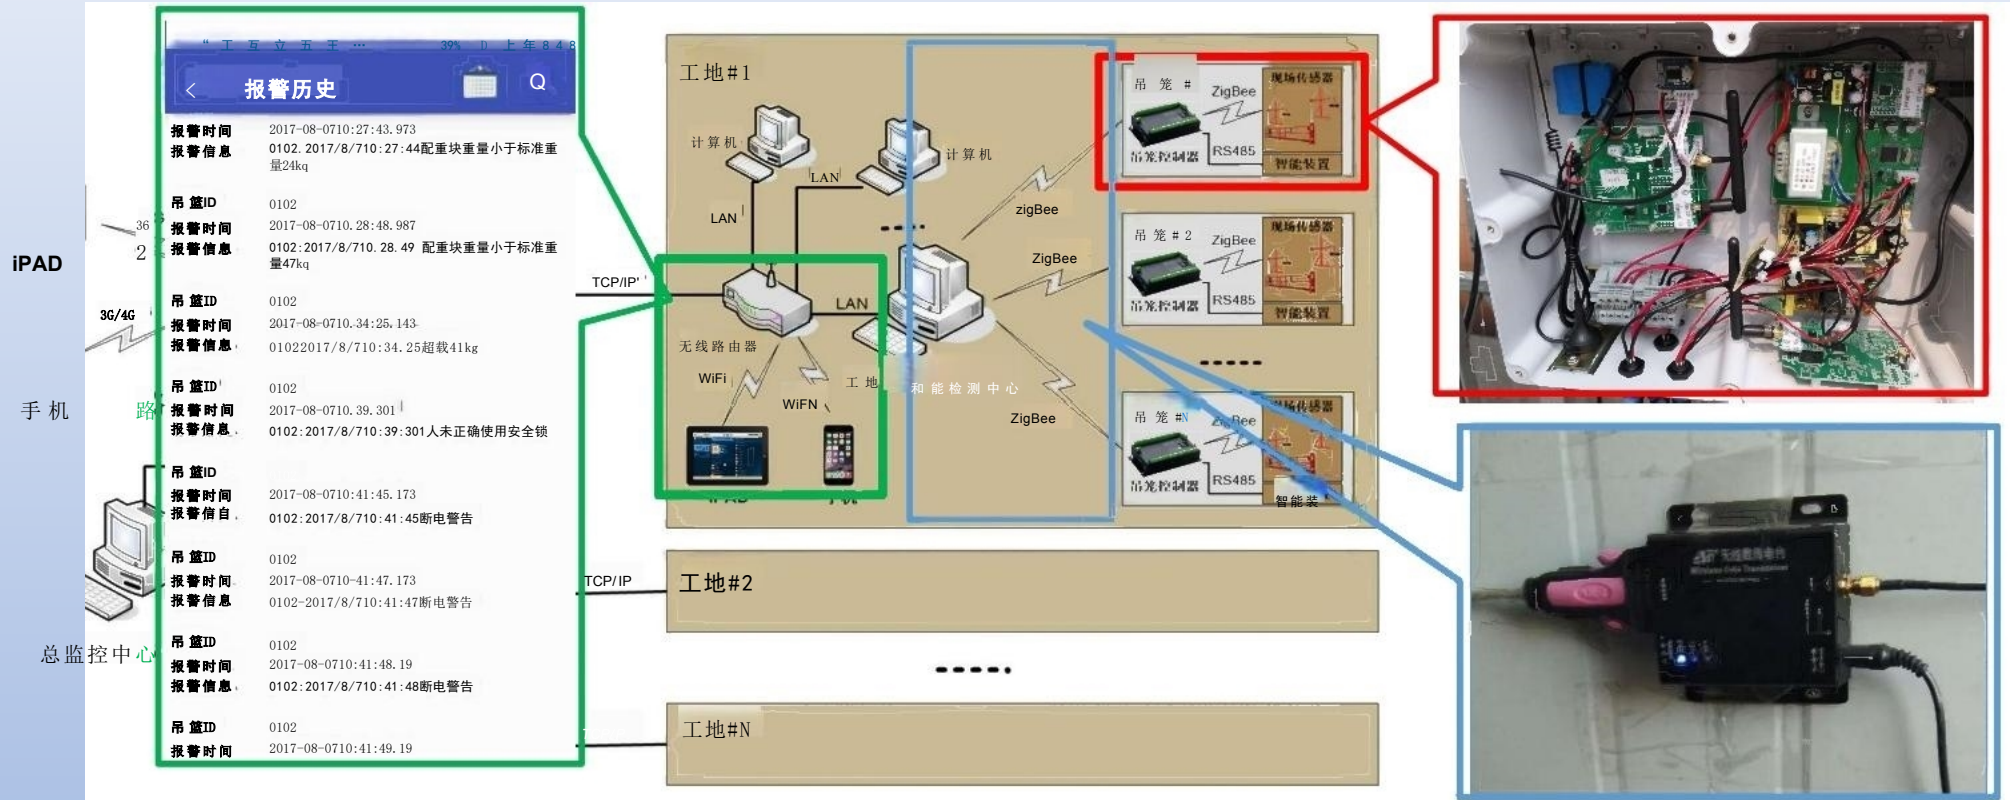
iPAD
3G/4G
手 机
路
总监控中心
36
2

报警历史

报警时间 2017-08-0710:27:43.973
报警信息 0102.2017/8/710:27:44配重块重量小于标准重量24kq

吊篮ID 0102
报警时间 2017-08-0710.28:48.987
报警信息 0102:2017/8/710.28.49 配重块重量小于标准重量47kq

吊篮ID 0102
报警时间 2017-08-0710.34:25.143
报警信息 01022017/8/710:34.25超载41kg

吊篮ID 0102
报警时间 2017-08-0710.39.301
报警信息 0102:2017/8/710:39:301人未正确使用安全锁

吊篮ID
报警时间 2017-08-0710:41:45.173
报警信自 0102:2017/8/710:41:45断电警告

吊篮ID 0102
报警时间 2017-08-0710-41:47.173
报警信息 0102-2017/8/710:41:47断电警告

吊篮ID 0102
报警时间 2017-08-0710:41:48.19
报警信息 0102:2017/8/710:41:48断电警告

吊篮ID 0102
报警时间 2017-08-0710:41:49.19

TCP/IP
TCP/IP

工地#1
计算机
计算机
LAN
LAN
LAN
无线路由器
WiFi
WiFN
工 地
和能检测中心
zigBee
ZigBee
ZigBee
吊 笼 #
ZigBee
现场传感器
吊笼控制器
RS485
智能装置
吊 笼 #2
ZigBee
现场传感器
吊笼控制器
RS485
智能装置
吊 笼 #N
ZigBee
现场传感器
吊笼控制器
RS485
智能装
工地#2
工地#N